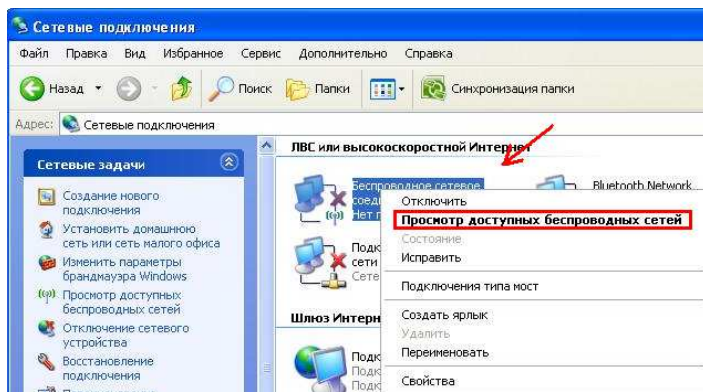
Сетевые подключения

Файл Правка Вид Избранное Сервис Дополнительно Справка

Назад Поиск Папки Синхронизация папки

Адрес: Сетевые подключения

Сетевые задачи

Создание нового подключения
Установить домашнюю сеть или сеть малого офиса
Изменить параметры брандмауэра Windows
Просмотр доступных беспроводных сетей
Отключение сетевого устройства
Восстановление подключения

ЛВС или высокоскоростной Интернет

Беспроводное сетевое соеди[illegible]
Нет п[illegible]

Bluetooth Network

Подк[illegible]
сети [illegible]
Сете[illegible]

Шлюз Интерн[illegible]

Подк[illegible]
Подк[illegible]
Подк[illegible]

Отключить
Просмотр доступных беспроводных сетей
Состояние
Исправить
Подключения типа мост
Создать ярлык
Удалить
Переименовать
Свойства